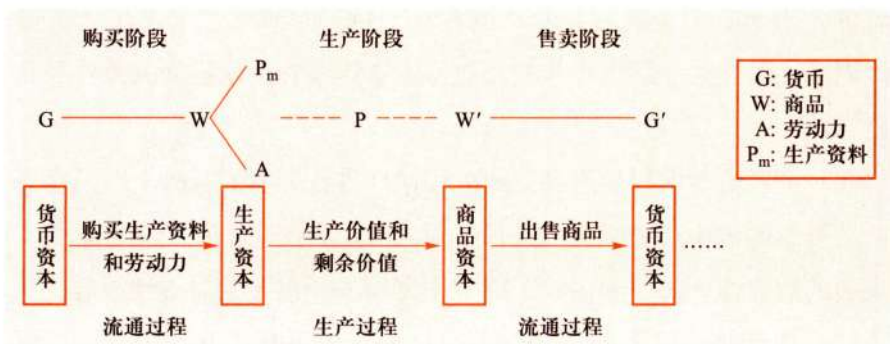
购买阶段　　生产阶段　　售卖阶段

$P_m$

G　W　P　W′　G′

A

G: 货币
W: 商品
A: 劳动力
$P_m$: 生产资料

货币资本　购买生产资料和劳动力　生产资本　生产价值和剩余价值　商品资本　出售商品　货币资本　……

流通过程　生产过程　流通过程